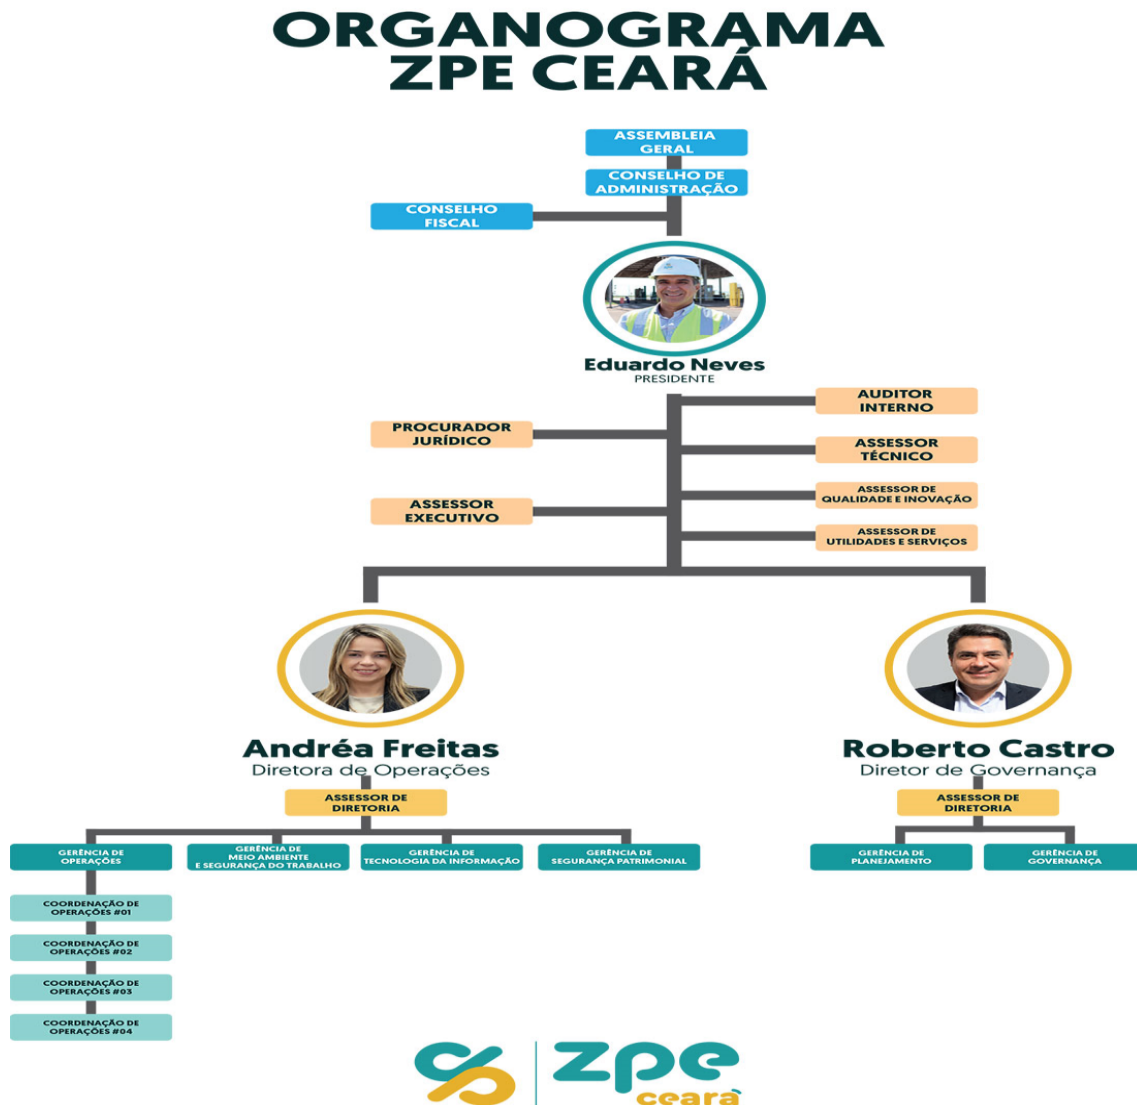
ORGANOGRAMA
ZPE CEARÁ

ASSEMBLEIA GERAL

CONSELHO DE ADMINISTRAÇÃO

CONSELHO FISCAL

Eduardo Neves
PRESIDENTE

AUDITOR INTERNO

PROCURADOR JURÍDICO

ASSESSOR TÉCNICO

ASSESSOR DE QUALIDADE E INOVAÇÃO

ASSESSOR EXECUTIVO

ASSESSOR DE UTILIDADES E SERVIÇOS

Andréa Freitas
Diretora de Operações

ASSESSOR DE DIRETORIA

GERÊNCIA DE OPERAÇÕES

GERÊNCIA DE MEIO AMBIENTE E SEGURANÇA DO TRABALHO

GERÊNCIA DE TECNOLOGIA DA INFORMAÇÃO

GERÊNCIA DE SEGURANÇA PATRIMONIAL

COORDENAÇÃO DE OPERAÇÕES #01

COORDENAÇÃO DE OPERAÇÕES #02

COORDENAÇÃO DE OPERAÇÕES #03

COORDENAÇÃO DE OPERAÇÕES #04

Roberto Castro
Diretor de Governança

ASSESSOR DE DIRETORIA

GERÊNCIA DE PLANEJAMENTO

GERÊNCIA DE GOVERNANÇA

zpe ceará